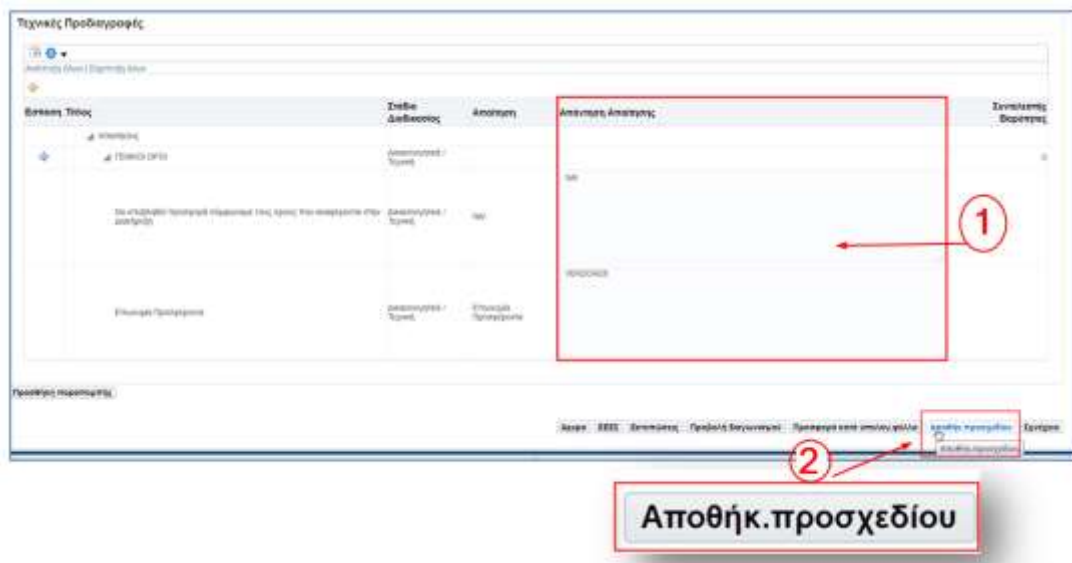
Τεχνικές Προδιαγραφές

Ανάπτυξη όλων | Σύμπτυξη όλων

Ενέργεια Τίτλος

Στάδιο Διαδικασίας

Απαίτηση

Απάντηση Απαίτησης

Συντελεστής Βαρύτητας

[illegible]

ΓΕΝΙΚΟΙ ΟΡΟΙ

Δικαιολογητικά / Τεχνική

Θα υποβληθεί τεχνική προσφορά σύμφωνα με τους όρους που αναφέρονται στην διακήρυξη

Δικαιολογητικά / Τεχνική

ΝΑΙ

ΝΑΙ

Επιλογή Προσφέροντα

Δικαιολογητικά / Τεχνική

Επιλογή Προσφέροντα

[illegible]

1

Προσθήκη παρατηρήσεις

Άκυρο

ΕΕΕΣ

Εκτυπώσεις

Προβολή διαγωνισμού

Προσφορά από υπολογ.φύλλο

Αποθήκ.προσχεδίου

Επόμενο

Αποθήκ.προσχεδίου

2

Αποθήκ.προσχεδίου